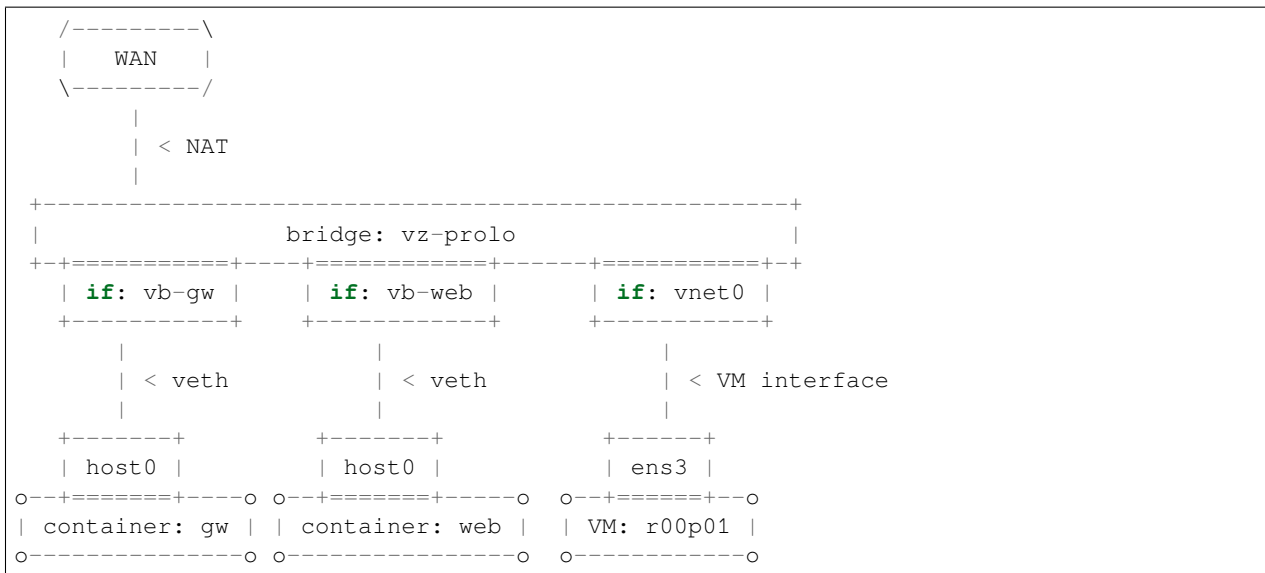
```
   /---------\
   |   WAN   |
   \---------/
        |
        | < NAT
        |
 +-------------------------------------------------+
 |                 bridge: vz-prolo                |
 +-+===========+----+============+------+===========+-+
   | if: vb-gw |    | if: vb-web |      | if: vnet0 |
   +-----------+    +------------+      +-----------+
        |                 |                   |
        | < veth          | < veth            | < VM interface
        |                 |                   |
   +-------+         +-------+           +------+
   | host0 |         | host0 |           | ens3 |
o--+=======+----o o--+=======+-----o  o--+======+--o
| container: gw | | container: web |  | VM: r00p01 |
o---------------o o----------------o  o------------o
```